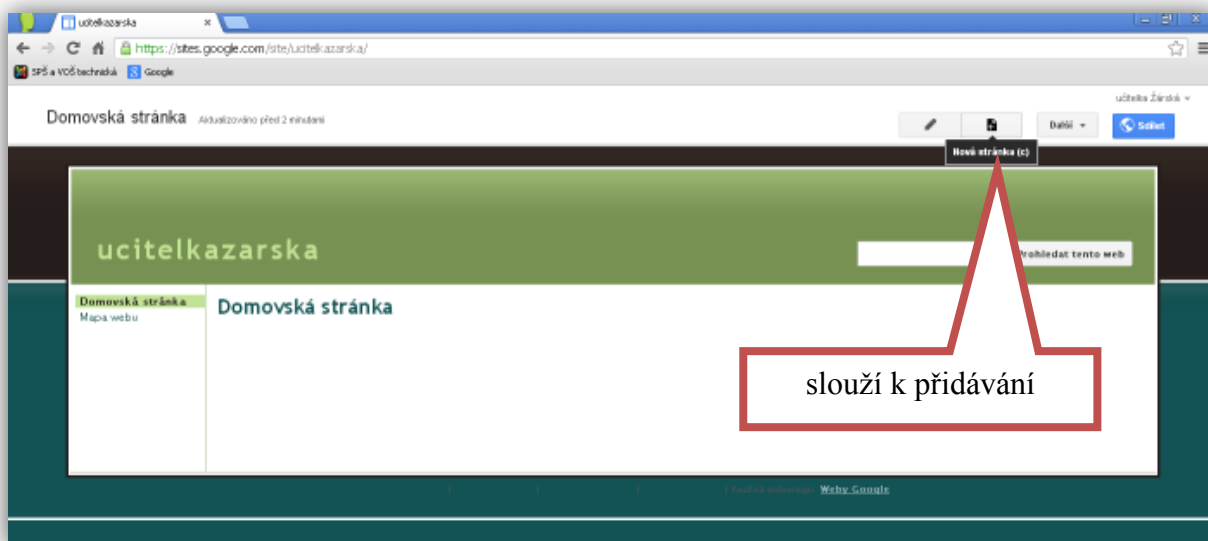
ucitelkazarska ×

https://sites.google.com/site/ucitelkazarska/

SPŠ a VOŠ technická   Google

učitelka Žárská ▾

Domovská stránka   Aktualizováno před 2 minutami

Další ▾   Sdílet

Nová stránka (c)

ucitelkazarska

Prohledat tento web

Domovská stránka
Mapa webu

Domovská stránka

slouží k přidávání

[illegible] Weby Google